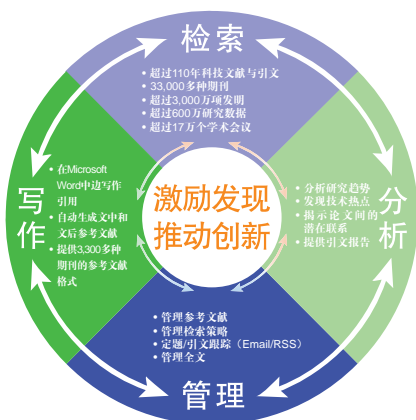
检索

• 超过110年科技文献与引文
• 33,000多种期刊
• 超过3,000万项发明
• 超过600万研究数据
• 超过17万个学术会议

写作

• 在Microsoft Word中边写作引用
• 自动生成文中和文后参考文献
• 提供3,300多种期刊的参考文献格式

激励发现
推动创新

分析

• 分析研究趋势
• 发现技术热点
• 揭示论文间的潜在联系
• 提供引文报告

• 管理参考文献
• 管理检索策略
• 定题/引文跟踪（Email/RSS）
• 管理全文

管理